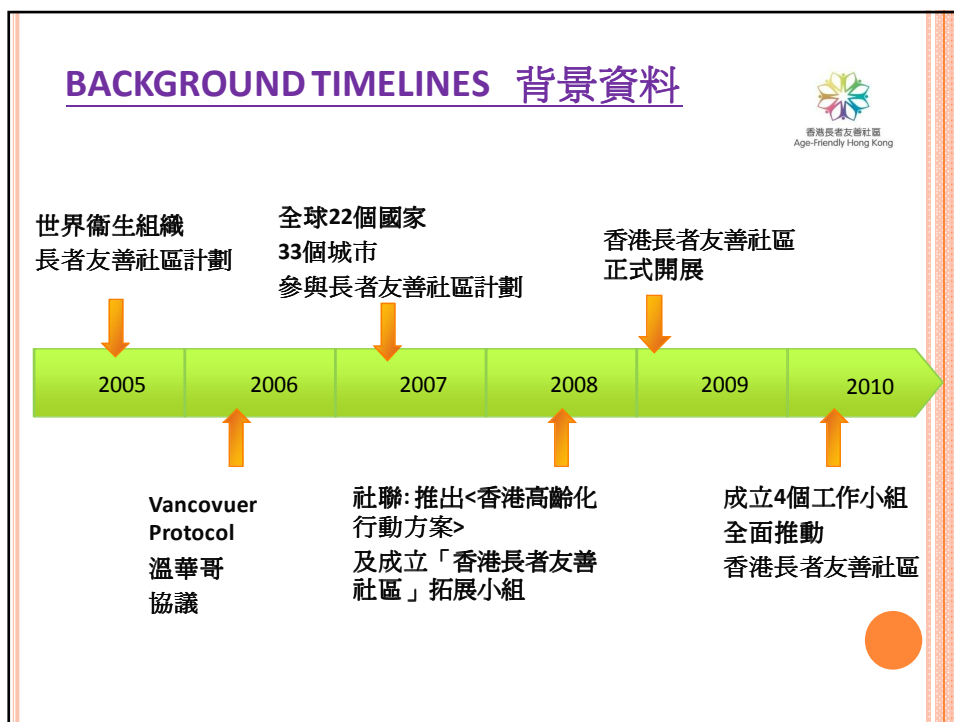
BACKGROUND TIMELINES 背景資料

香港長者友善社區
Age-Friendly Hong Kong

世界衞生組織
長者友善社區計劃

全球22個國家
33個城市
參與長者友善社區計劃

香港長者友善社區
正式開展

2005

2006

2007

2008

2009

2010

Vancovuer
Protocol
溫華哥
協議

社聯: 推出<香港高齡化行動方案>
及成立「香港長者友善社區」拓展小組

成立4個工作小組
全面推動
香港長者友善社區